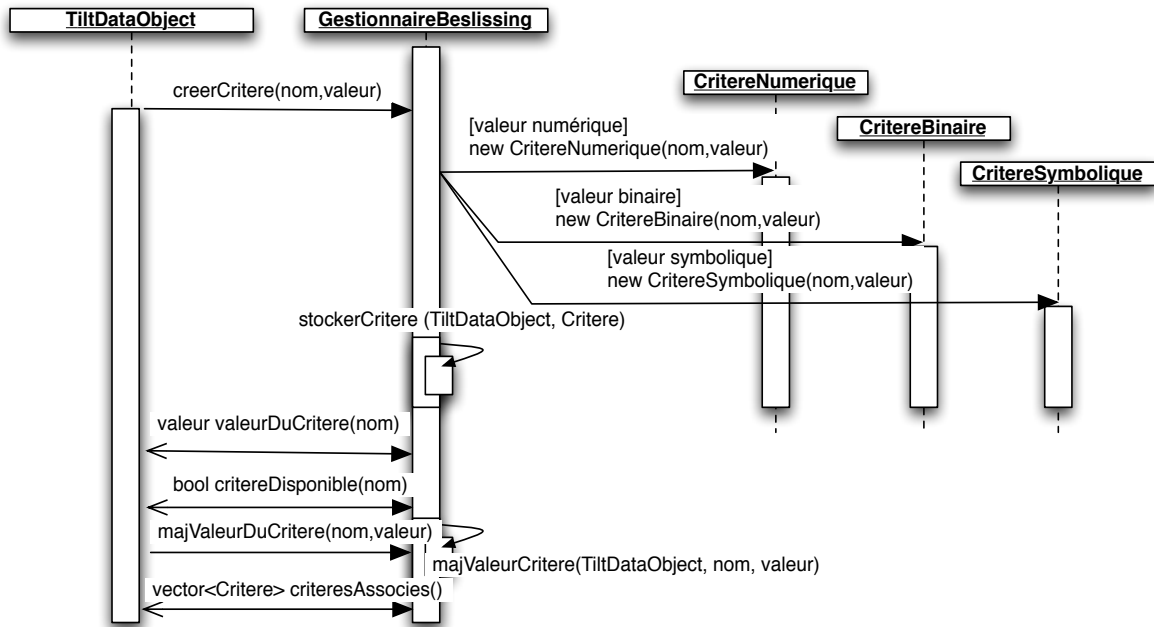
TiltDataObject

GestionnaireBeslissing

CritereNumerique

CritereBinaire

CritereSymbolique

creerCritere(nom,valeur)

[valeur numérique]
new CritereNumerique(nom,valeur)

[valeur binaire]
new CritereBinaire(nom,valeur)

[valeur symbolique]
new CritereSymbolique(nom,valeur)

stockerCritere (TiltDataObject, Critere)

valeur valeurDuCritere(nom)

bool critereDisponible(nom)

majValeurDuCritere(nom,valeur)

majValeurCritere(TiltDataObject, nom, valeur)

vector<Critere> criteresAssocies()